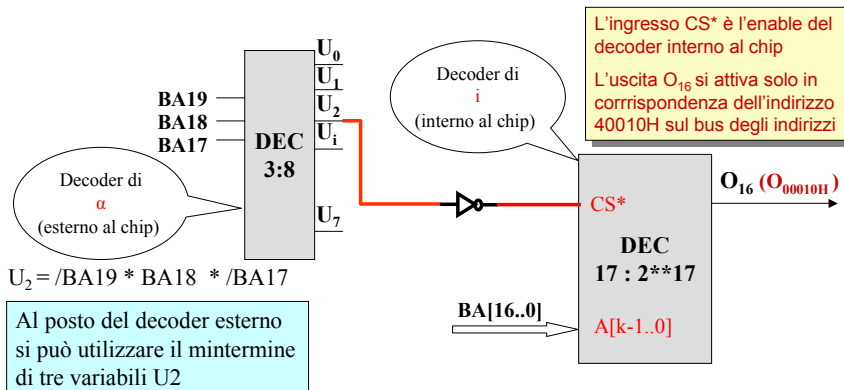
L'ingresso CS* è l'enable del decoder interno al chip

L'uscita $O_{16}$ si attiva solo in corrrispondenza dell'indirizzo 40010H sul bus degli indirizzi

$U_0$
$U_1$
$U_2$
$U_i$
$U_7$

BA19
BA18
BA17

DEC
3:8

Decoder di
i
(interno al chip)

Decoder di
α
(esterno al chip)

$O_{16}$ ($O_{00010H}$)

CS*

DEC
17 : 2**17

BA[16..0]

A[k-1..0]

$U_2$ = /BA19 * BA18 * /BA17

Al posto del decoder esterno si può utilizzare il mintermine di tre variabili U2